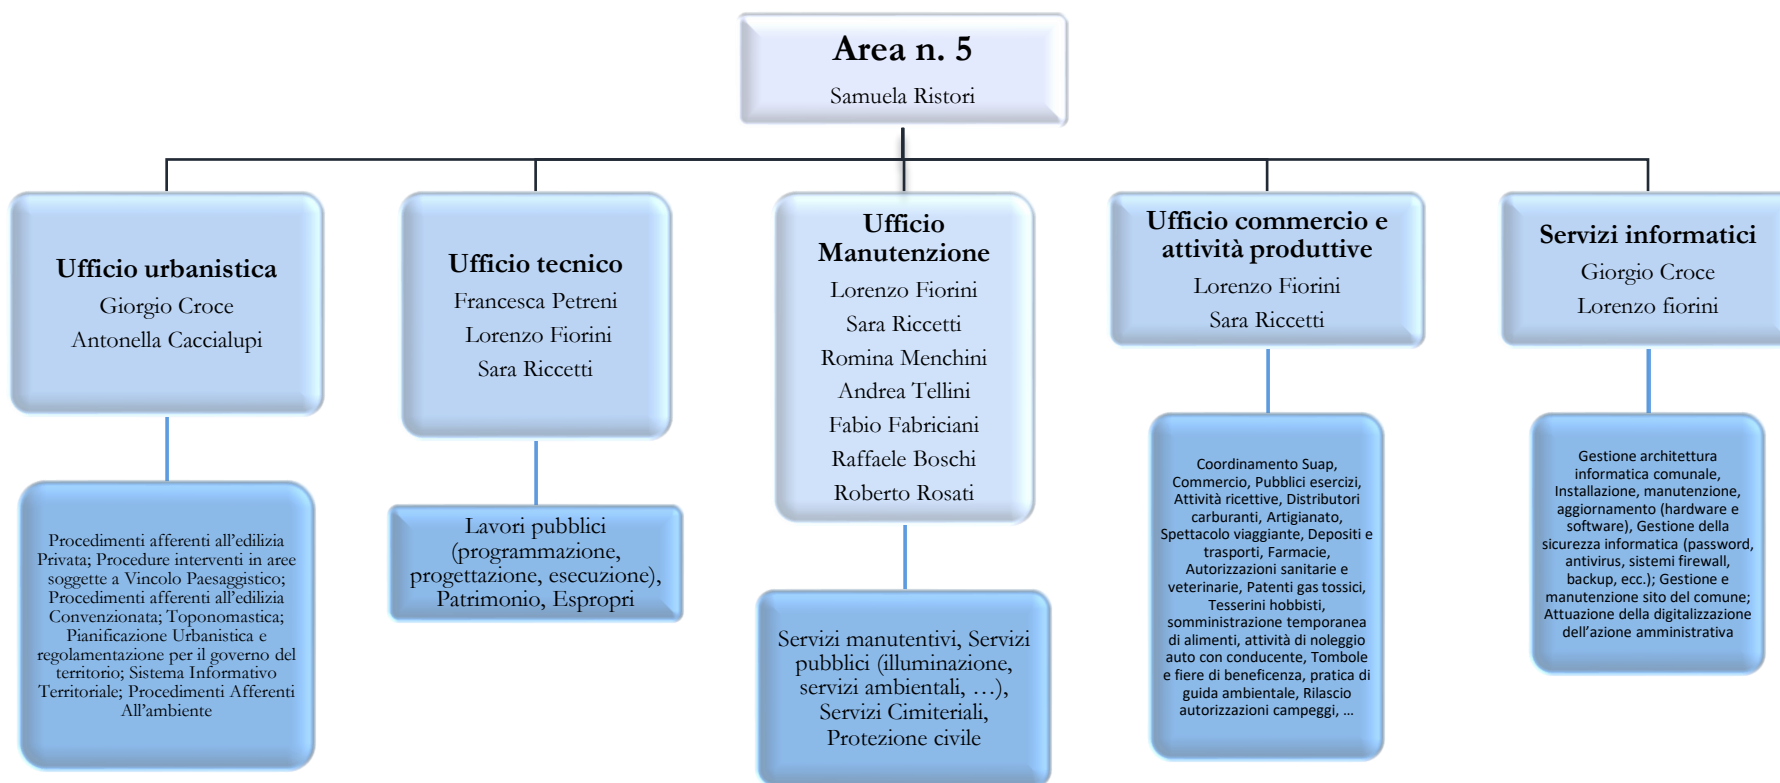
Area n. 5
Samuela Ristori

Ufficio urbanistica
Giorgio Croce
Antonella Caccialupi

Procedimenti afferenti all'edilizia Privata; Procedure interventi in aree soggette a Vincolo Paesaggistico; Procedimenti afferenti all'edilizia Convenzionata; Toponomastica; Pianificazione Urbanistica e regolamentazione per il governo del territorio; Sistema Informativo Territoriale; Procedimenti Afferenti All'ambiente

Ufficio tecnico
Francesca Petreni
Lorenzo Fiorini
Sara Riccetti

Lavori pubblici (programmazione, progettazione, esecuzione), Patrimonio, Espropri

Ufficio Manutenzione
Lorenzo Fiorini
Sara Riccetti
Romina Menchini
Andrea Tellini
Fabio Fabriciani
Raffaele Boschi
Roberto Rosati

Servizi manutentivi, Servizi pubblici (illuminazione, servizi ambientali, …), Servizi Cimiteriali, Protezione civile

Ufficio commercio e attività produttive
Lorenzo Fiorini
Sara Riccetti

Coordinamento Suap, Commercio, Pubblici esercizi, Attività ricettive, Distributori carburanti, Artigianato, Spettacolo viaggiante, Depositi e trasporti, Farmacie, Autorizzazioni sanitarie e veterinarie, Patenti gas tossici, Tesserini hobbisti, somministrazione temporanea di alimenti, attività di noleggio auto con conducente, Tombole e fiere di beneficenza, pratica di guida ambientale, Rilascio autorizzazioni campeggi, ...

Servizi informatici
Giorgio Croce
Lorenzo fiorini

Gestione architettura informatica comunale, Installazione, manutenzione, aggiornamento (hardware e software), Gestione della sicurezza informatica (password, antivirus, sistemi firewall, backup, ecc.); Gestione e manutenzione sito del comune; Attuazione della digitalizzazione dell'azione amministrativa